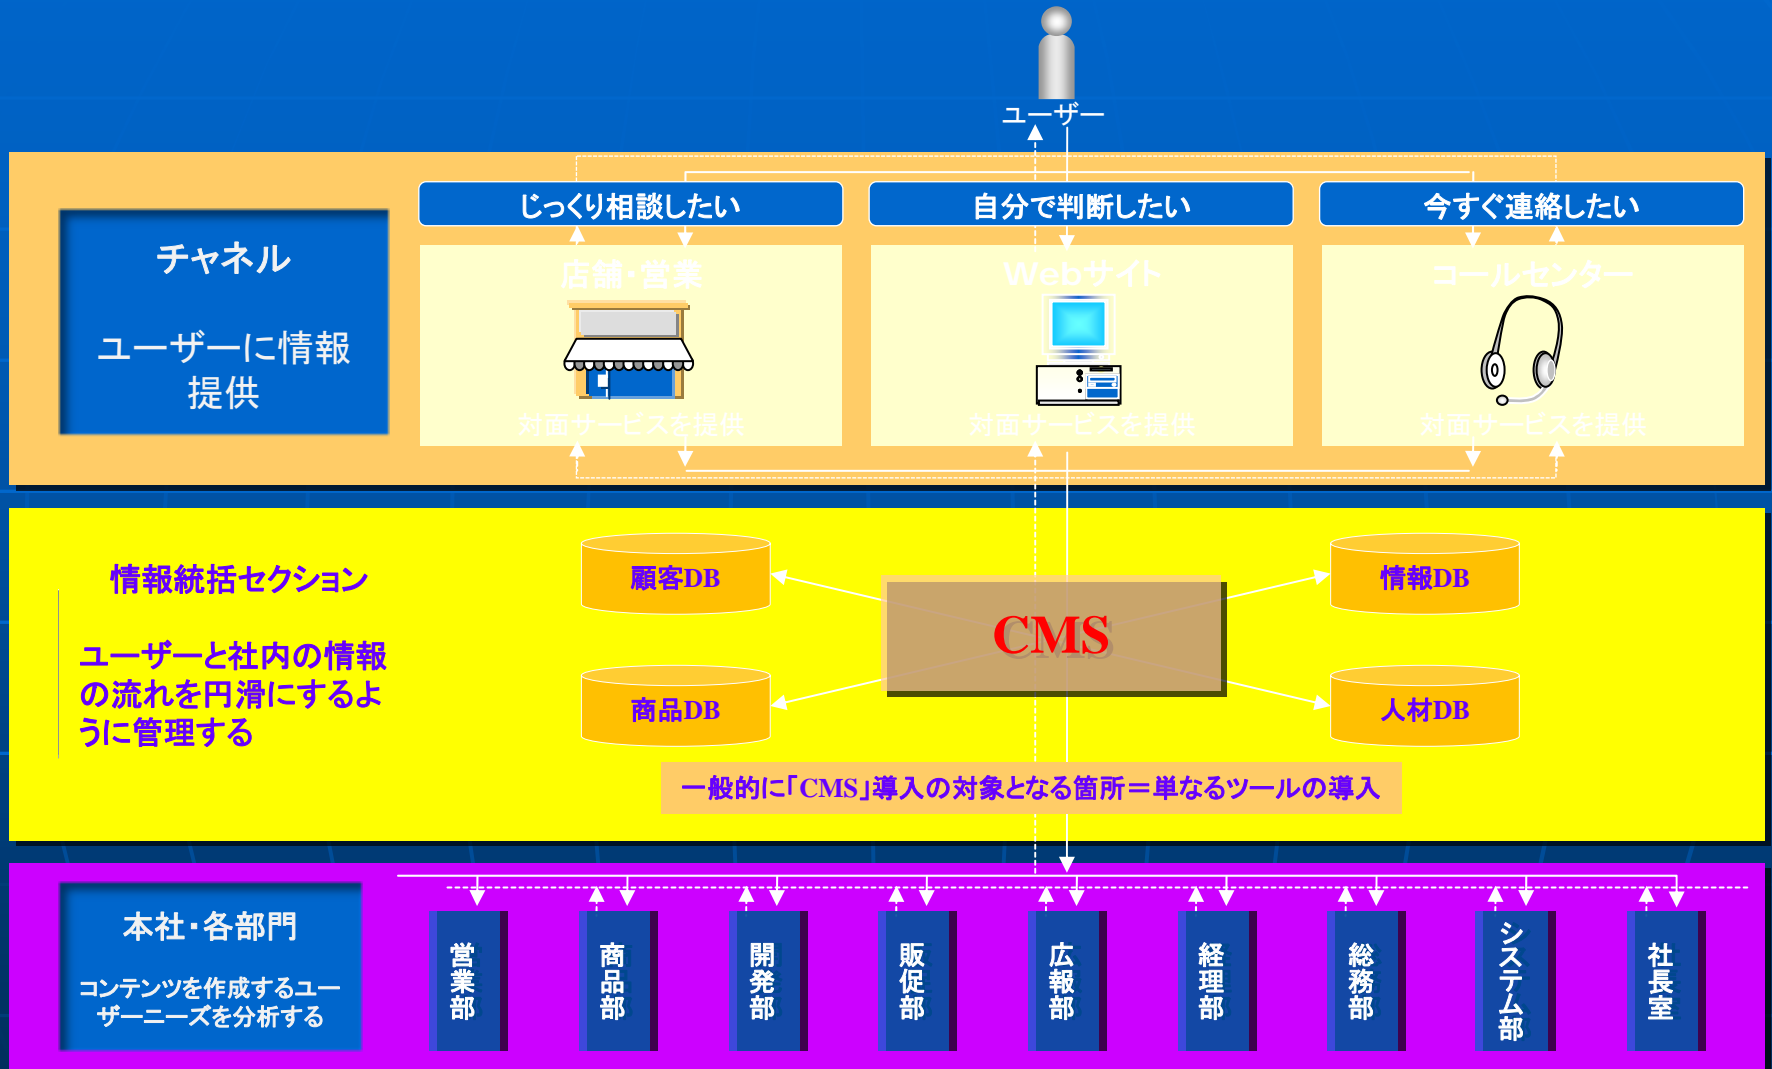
ユーザー

チャネル

ユーザーに情報提供

じっくり相談したい

自分で判断したい

今すぐ連絡したい

店舗・営業

Webサイト

コールセンター

対面サービスを提供

対面サービスを提供

対面サービスを提供

情報統括セクション

ユーザーと社内の情報の流れを円滑にするように管理する

顧客DB

情報DB

CMS

商品DB

人材DB

一般的に「CMS」導入の対象となる箇所＝単なるツールの導入

本社・各部門

コンテンツを作成するユーザーニーズを分析する

営業部

商品部

開発部

販促部

広報部

経理部

総務部

システム部

社長室